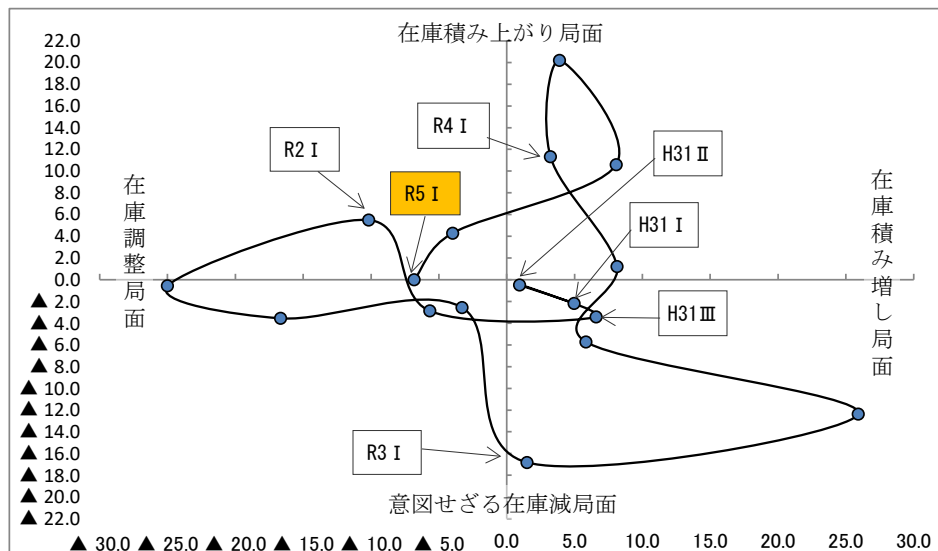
在庫積み上がり局面

22.0
20.0
18.0
16.0
14.0
12.0
10.0
8.0
6.0
4.0
2.0
0.0
▲ 2.0
▲ 4.0
▲ 6.0
▲ 8.0
▲ 10.0
▲ 12.0
▲ 14.0
▲ 16.0
▲ 18.0
▲ 20.0
▲ 22.0

R4 I
R2 I
H31 II
R5 I
H31 I
H31 III
R3 I

在庫調整局面

在庫積み増し局面

意図せざる在庫減局面

▲ 30.0 ▲ 25.0 ▲ 20.0 ▲ 15.0 ▲ 10.0 ▲ 5.0 0.0 5.0 10.0 15.0 20.0 25.0 30.0